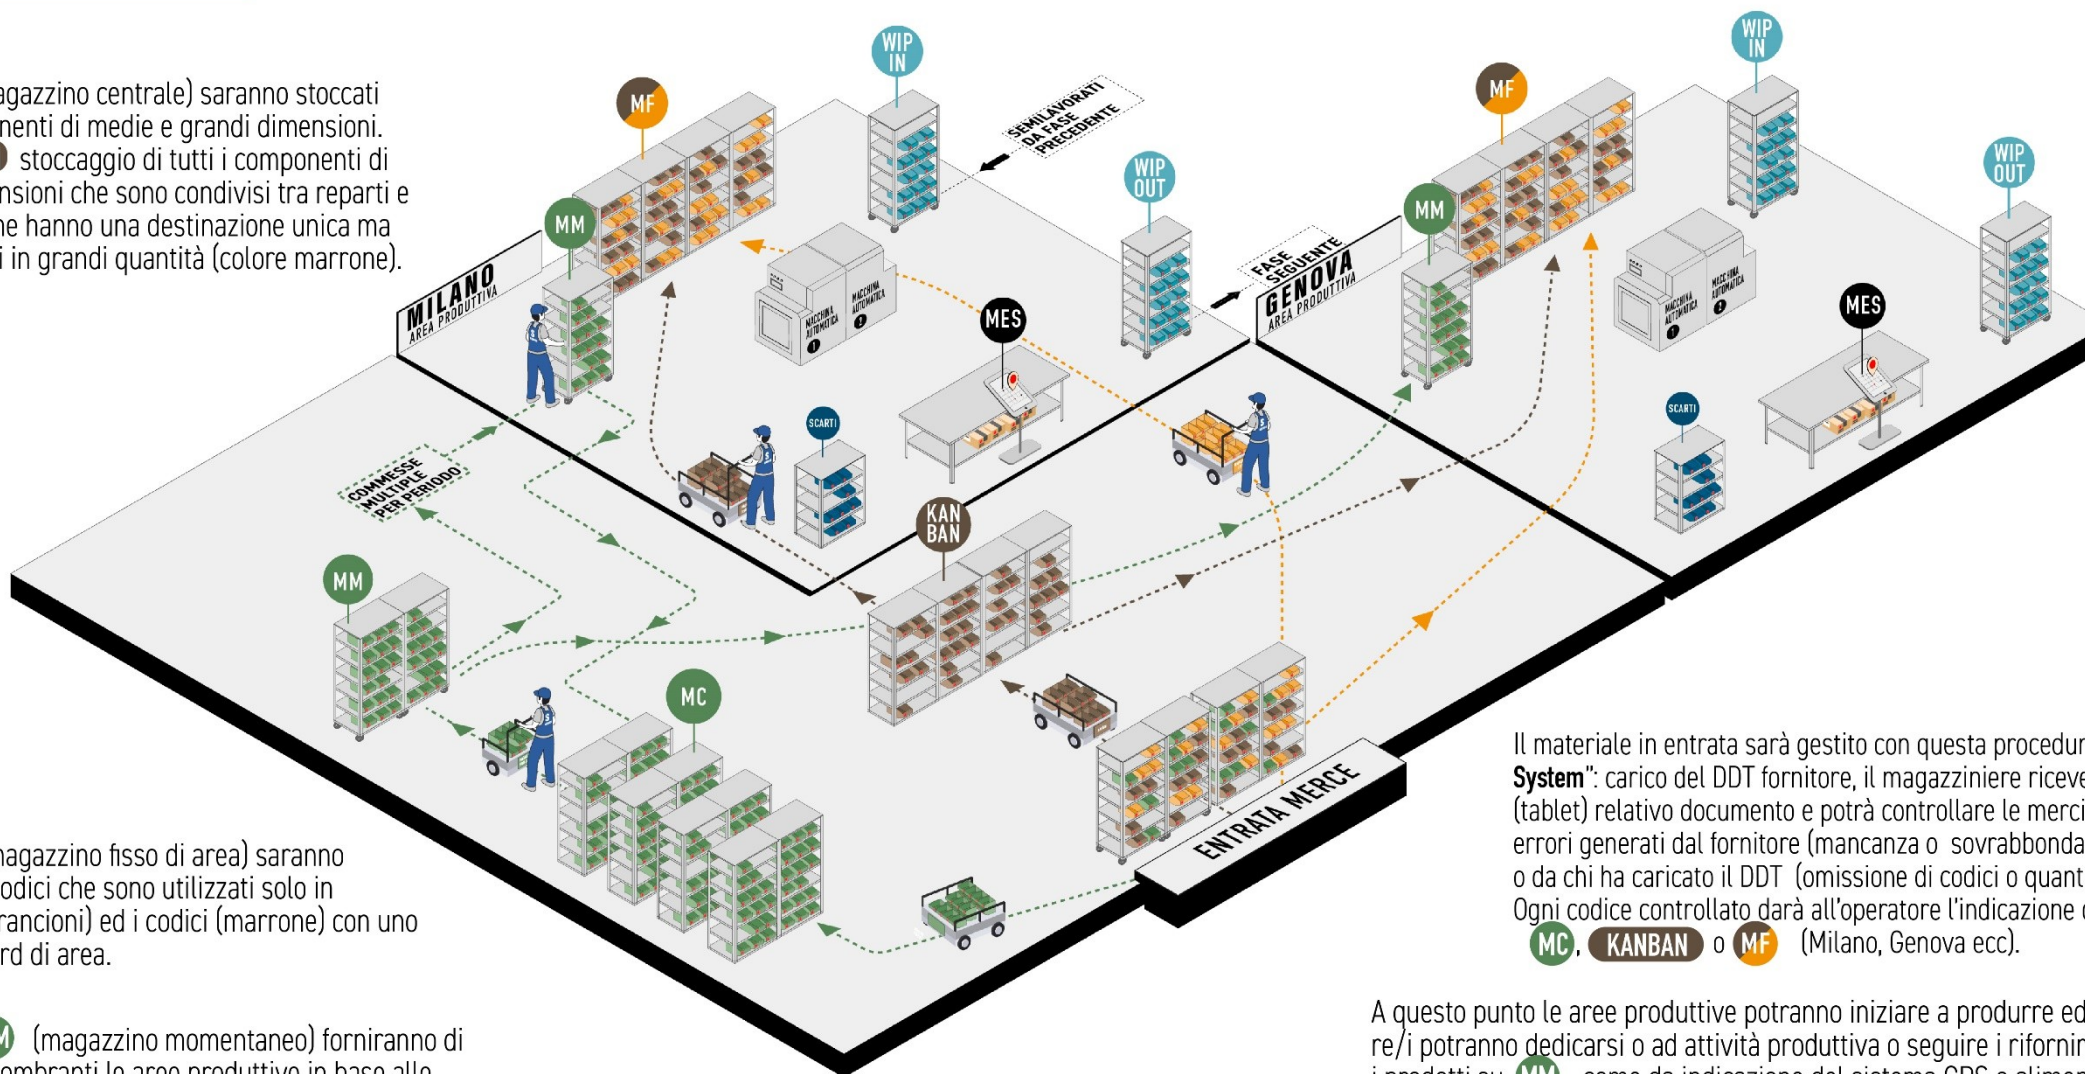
agazzino centrale) saranno stoccati nenti di medie e grandi dimensioni. stoccaggio di tutti i componenti di nsioni che sono condivisi tra reparti e he hanno una destinazione unica ma i in grandi quantità (colore marrone).

MF

WIP IN

SEMILAVORATI DA FASE PRECEDENTE

WIP OUT

MM

MILANO AREA PRODUTTIVA

MACCHINA AUTOMATICA 1

MACCHINA AUTOMATICA 2

MES

FASE SEGUENTE

GENOVA AREA PRODUTTIVA

MF

WIP IN

WIP OUT

MM

MACCHINA AUTOMATICA 1

MACCHINA AUTOMATICA 2

MES

SCARTI

SCARTI

COMMESSE MULTIPLE PER PERIODO

KAN BAN

MM

MC

ENTRATA MERCE

Il materiale in entrata sarà gestito con questa procedur **System**": carico del DDT fornitore, il magazziniere riceve (tablet) relativo documento e potrà controllare le merci errori generati dal fornitore (mancanza o sovrabbonda o da chi ha caricato il DDT (omissione di codici o quant Ogni codice controllato darà all'operatore l'indicazione MC, KANBAN o MF (Milano, Genova ecc).

agazzino fisso di area) saranno odici che sono utilizzati solo in rancioni) ed i codici (marrone) con uno rd di area.

M (magazzino momentaneo) forniranno di ombranti le aree produttive in base alle

A questo punto le aree produttive potranno iniziare a produrre ed re/i potranno dedicarsi o ad attività produttiva o seguire i rifornir i prodotti su MM come da indicazione del sistema CPS e alimen